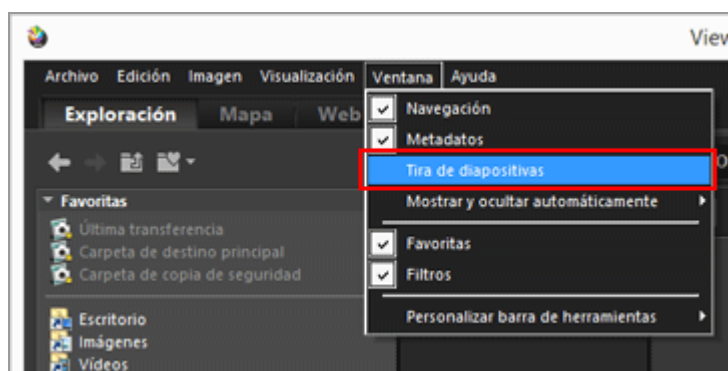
View

Archivo Edición Imagen Visualización Ventana Ayuda

Exploración Mapa Web

Favoritas
Última transferencia
Carpeta de destino principal
Carpeta de copia de seguridad

Escritorio
Imágenes
Vídeos

Navegación
Metadatos
Tira de diapositivas
Mostrar y ocultar automáticamente
Favoritas
Filtros
Personalizar barra de herramientas